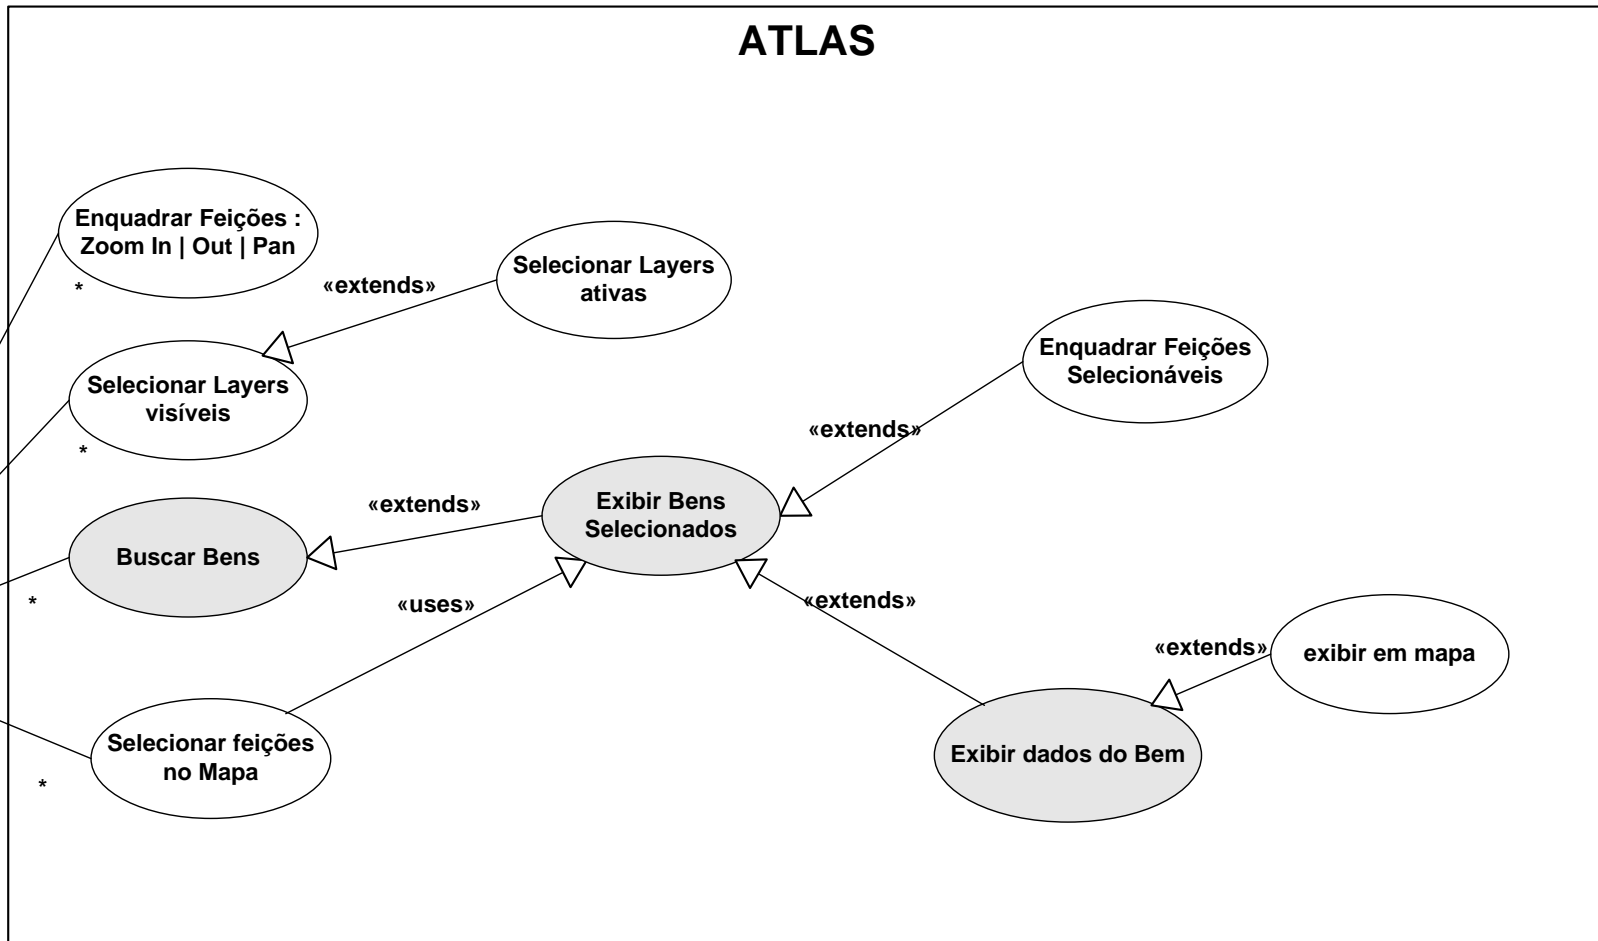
ATLAS

Enquadrar Feições : Zoom In | Out | Pan

*

«extends»

Selecionar Layers ativas

Selecionar Layers visíveis

*

Enquadrar Feições Selecionáveis

«extends»

«extends»

Exibir Bens Selecionados

Buscar Bens

*

«uses»

«extends»

«extends»

exibir em mapa

Selecionar feições no Mapa

*

Exibir dados do Bem